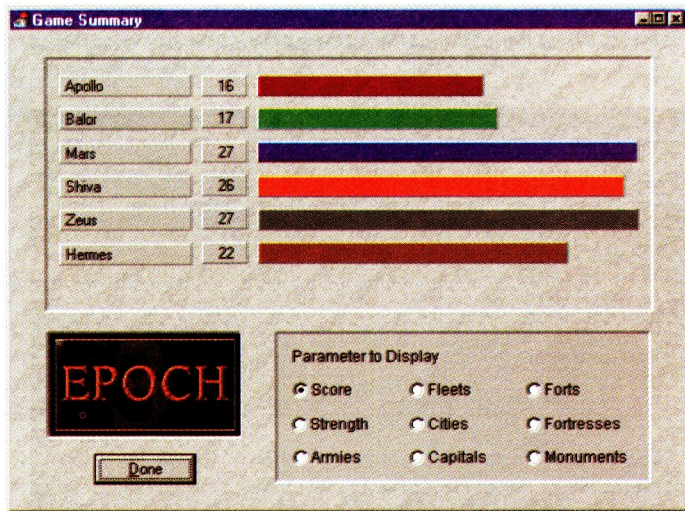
Game Summary

| | |
|---|---|
| Apollo | 16 |
| Balor | 17 |
| Mars | 27 |
| Shiva | 26 |
| Zeus | 27 |
| Hermes | 22 |

EPOCH

Done

Parameter to Display

Score
Fleets
Forts
Strength
Cities
Fortresses
Armies
Capitals
Monuments